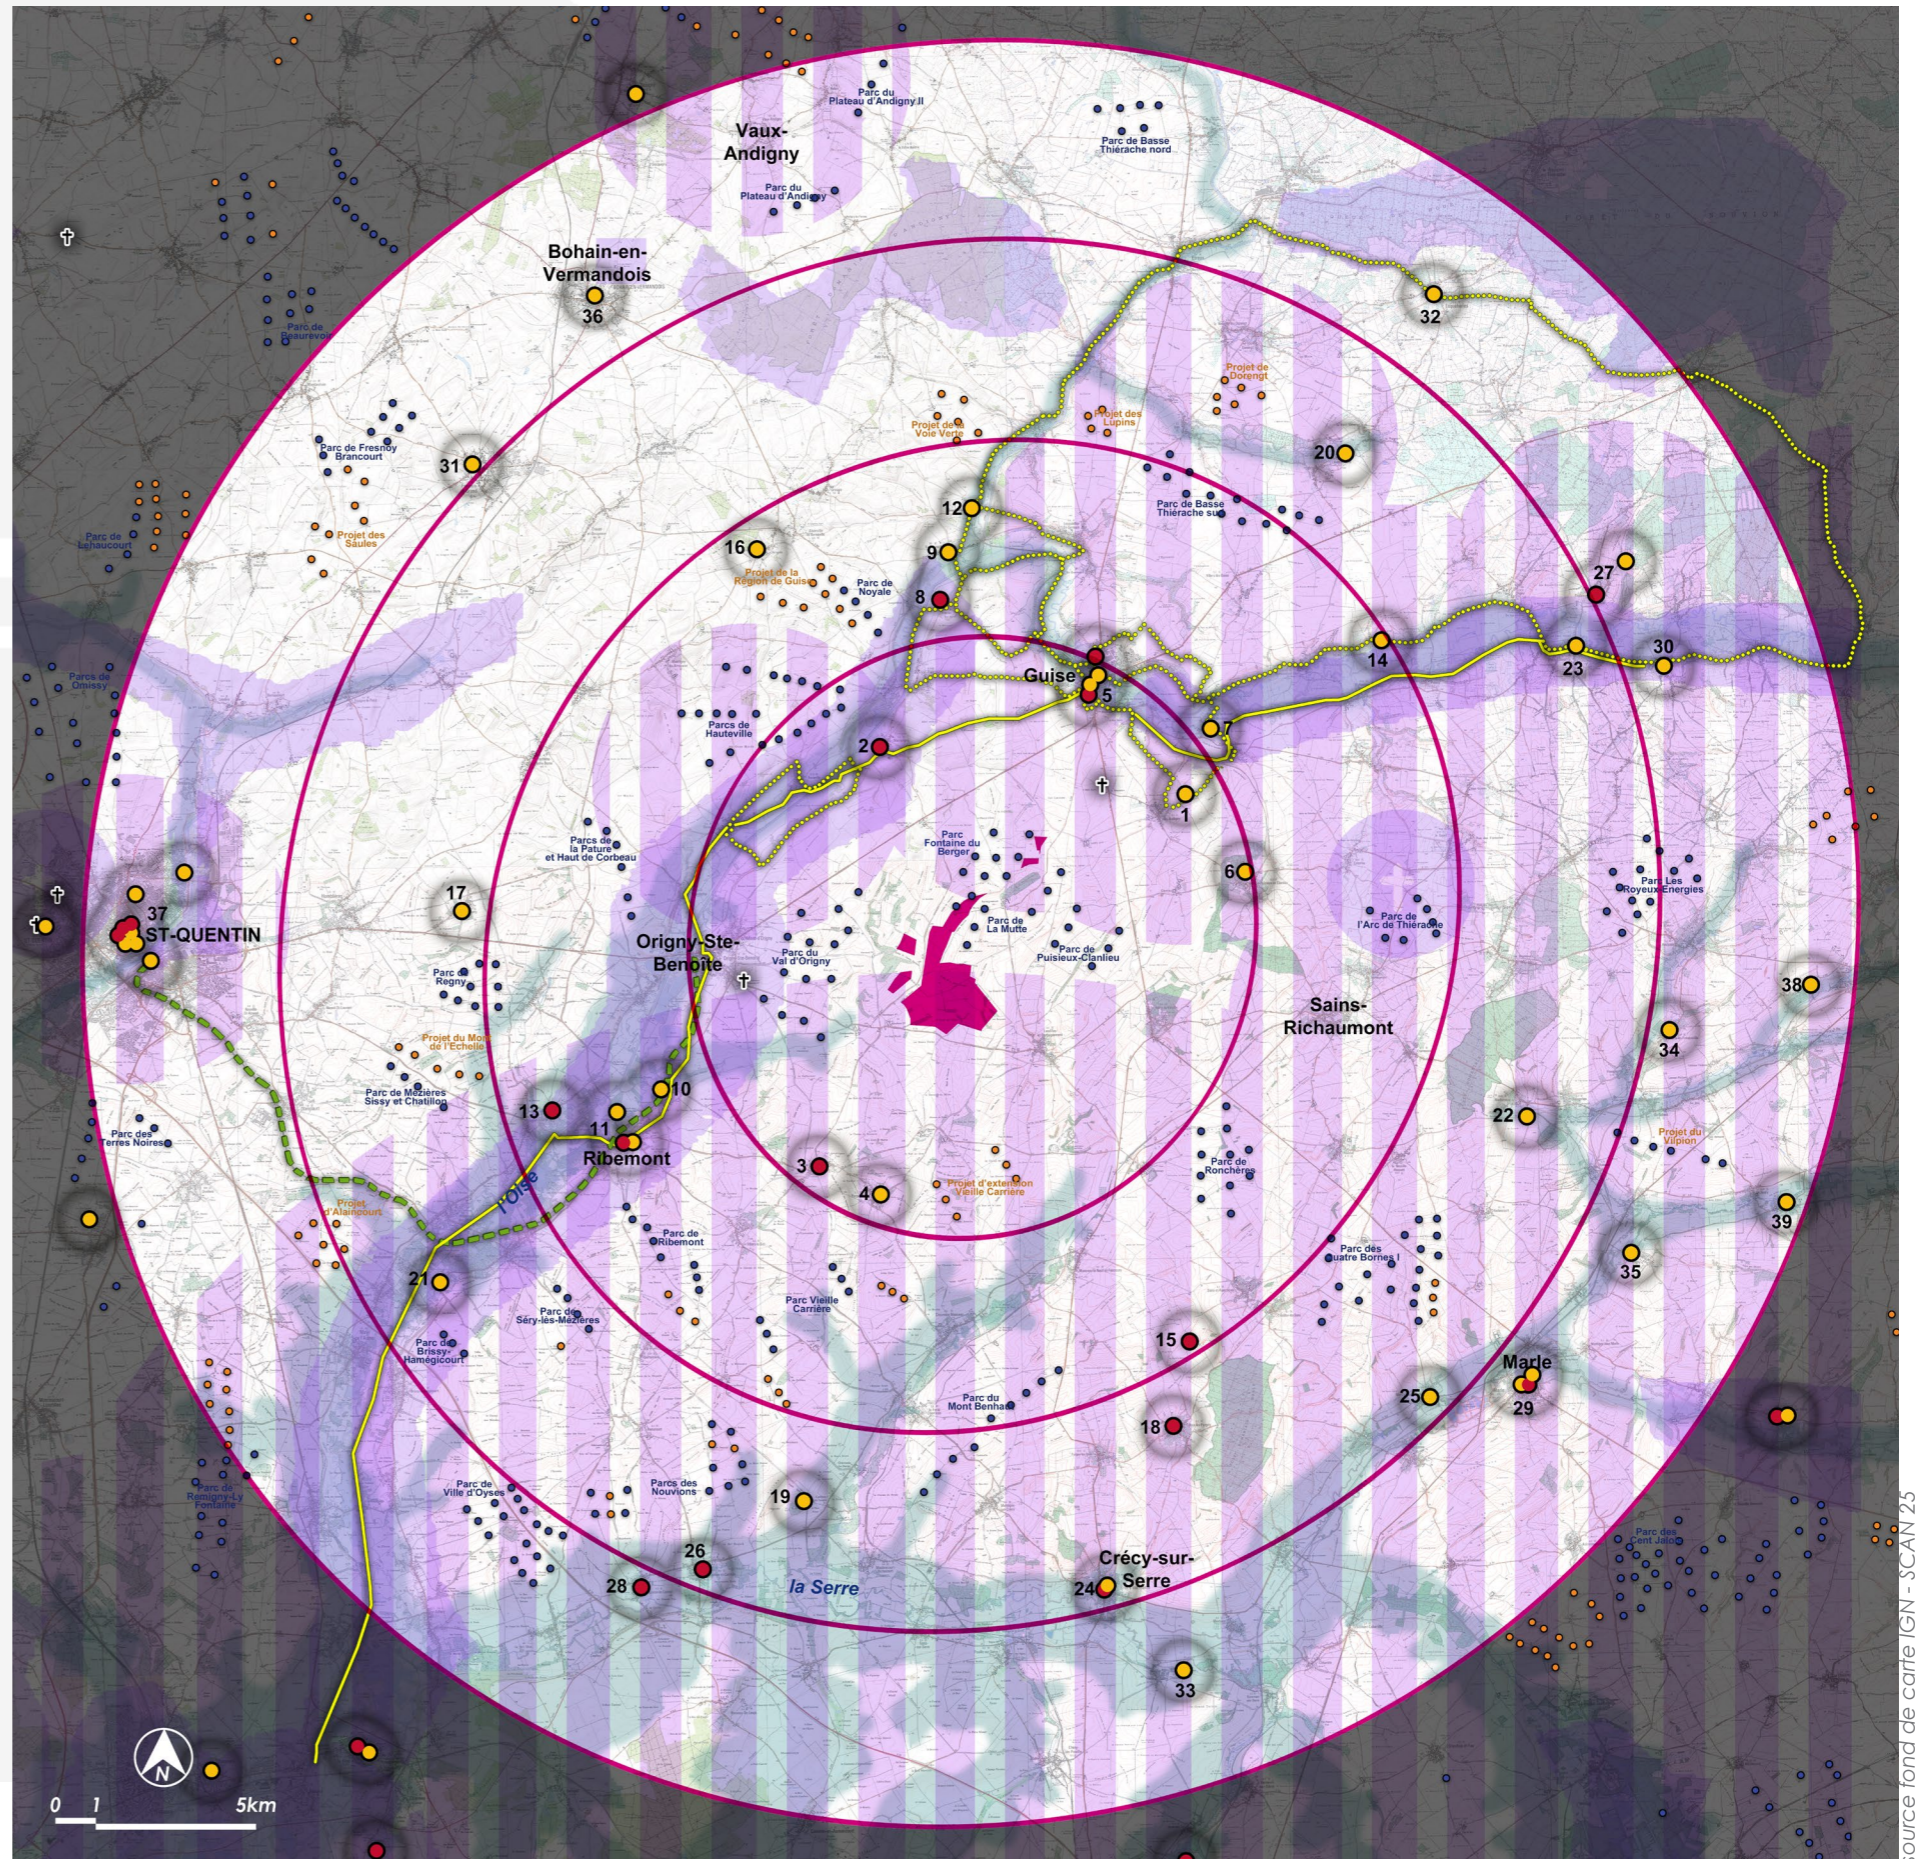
Vaux-Andigny
Parc du Plateau d'Andigny II
Parc de Basse Thiérache nord
Parc du Plateau d'Andigny
Bohain-en-Vermandois
36
32
Parc de Fresnoy Brancourt
31
Projet des Saules
Projet du Voie Verte
Projet des Lupins
Projet de Dohengt
20
Parc de Basse Thiérache sud
12
9
16
Projet de la Région de Guise
Parc de Noyale
8
27
14
23
30
Guise
5
7
2
Parcs de Hauteville
1
6
Parc Fontaine du Berger
Parcs de la Pature et Haut de Corbeau
Parc de La Mutte
Parc de Puisieux-Clanlieu
Parc de l'Arc de Thiérache
Parc Les Royeux Energies
37
ST-QUENTIN
17
Origny-Ste-Benoite
Parc du Val d'Origny
Sains-Richaumont
38
34
Parc de Regny
Projet du Mont de l'Echelle
Parcs de Mézières Sissy et Châtillon
13
11
10
Ribemont
22
Parc des Terres Noires
l'Oise
3
4
Projet d'extension Vieille Carrière
Parc de Ronchères
Projet du Vilpion
Projet d'Alpinoum
39
Parc de Ribemont
35
21
Parc de Séry-les-Mézières
Parc Vieille Carrière
Parc des Quatre Bornes
15
Parc de Brissy-Hamégicourt
Marle
29
25
18
Parc du Mont Benhaut
Parc de Ville d'Oyse
Parcs des Nouvions
19
26
28
la Serre
Crécy-sur-Serre
24
33
N
0 1 5km
Source fond de carte IGN - SCAN 25